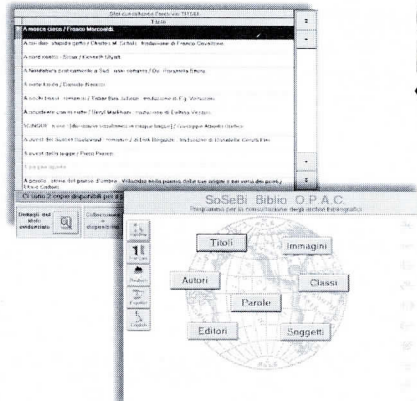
Titoli

A mosca cieca / Franco Marcoaldi.

A tavola : viaggio gastro / Charles M. Schulz ; traduzione di Franco Cavallone

A nord nostro : Sotto / Kenneth Olsen

A fantastica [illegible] / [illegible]

A notte fonda / Daniele Brolli

A occhi bassi : romanzo / Tahar Ben Jelloun ; traduzione di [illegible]

A occidente con la notte / Beryl Markham ; traduzione di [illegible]

A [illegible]

A ovest del Sud / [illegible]

A ovest della luna / Franz Werfel

A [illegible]

A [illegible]

Ci sono 2 copie disponibili per il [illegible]

Dettagli sul titolo evidenziato

Collocazione disponibili

SoSeBi Biblio O P A C

Programma per la consultazione degli archivi bibliografici

Titoli

Immagini

Autori

Classi

Parole

Editori

Soggetti